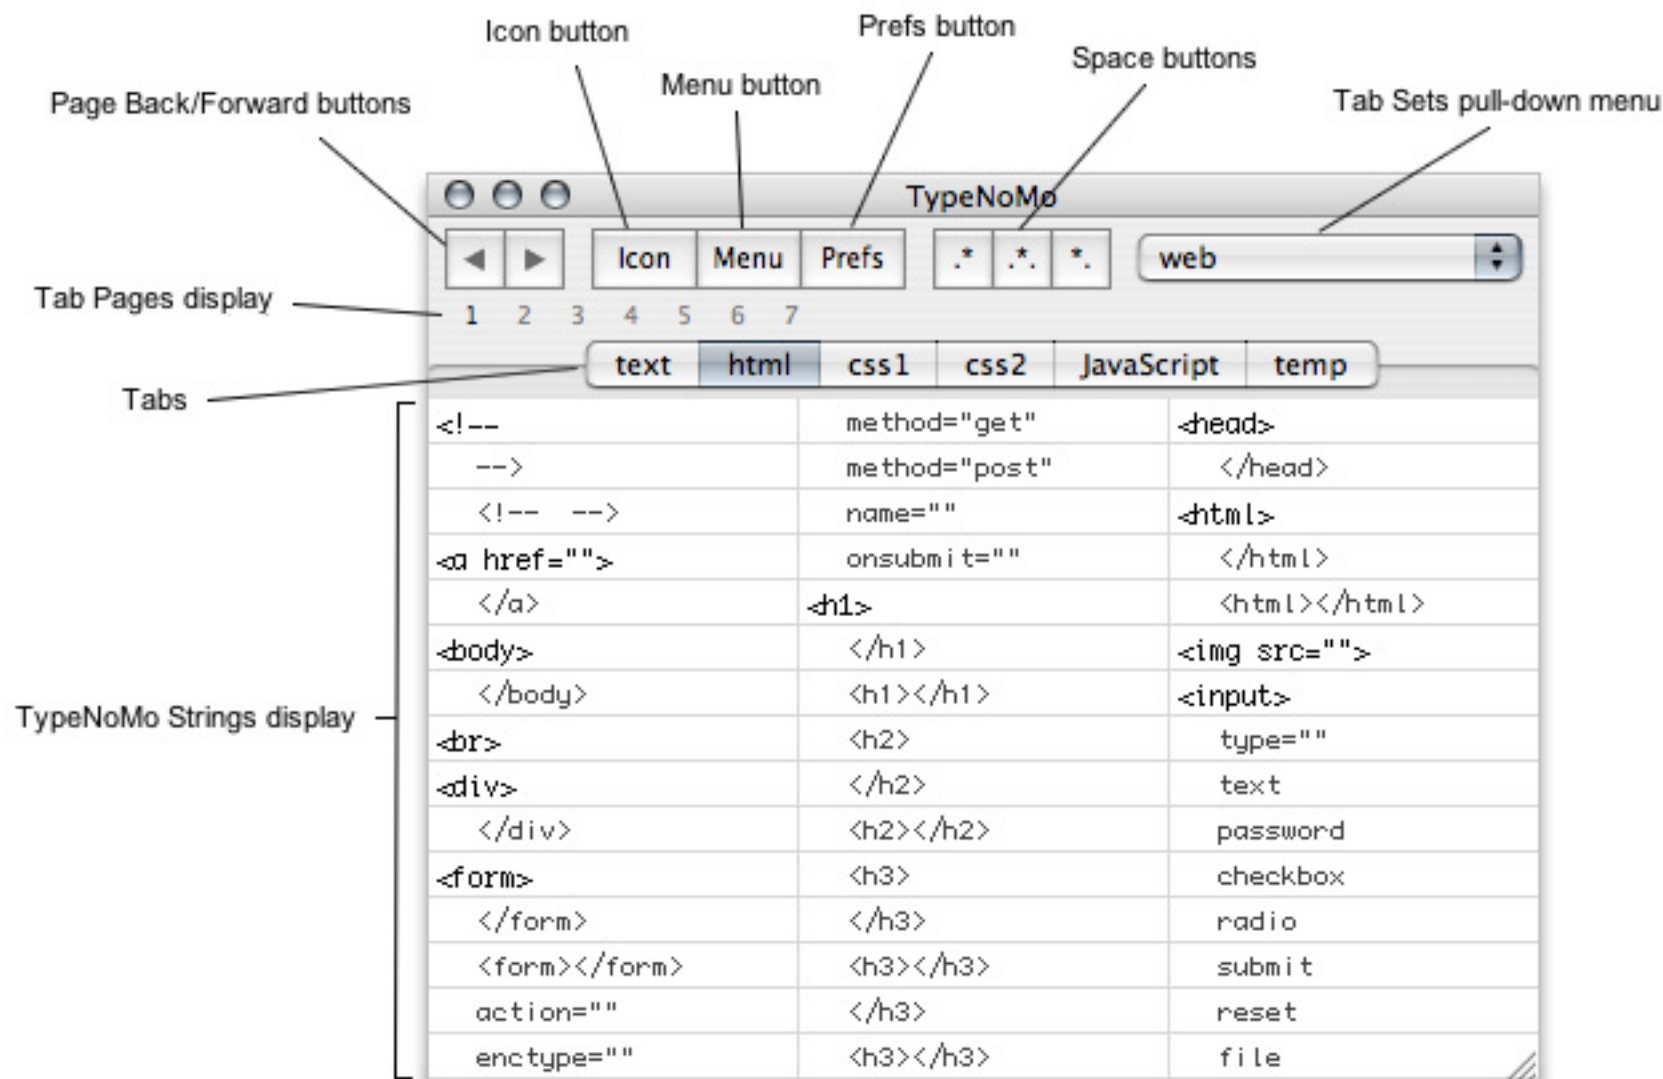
Icon button

Prefs button

Space buttons

Menu button

Tab Sets pull-down menu

Page Back/Forward buttons

TypeNoMo

Icon Menu Prefs .* .*. *. web

Tab Pages display

1 2 3 4 5 6 7

Tabs

text html css1 css2 JavaScript temp

TypeNoMo Strings display

| | | |
|---|---|---|
| <!-- | method="get" | <head> |
| --> | method="post" | </head> |
| <!-- --> | name="" | <html> |
| <a href=""> | onsubmit="" | </html> |
| </a> | <h1> | <html></html> |
| <body> | </h1> | <img src=""> |
| </body> | <h1></h1> | <input> |
| <br> | <h2> | type="" |
| <div> | </h2> | text |
| </div> | <h2></h2> | password |
| <form> | <h3> | checkbox |
| </form> | </h3> | radio |
| <form></form> | <h3></h3> | submit |
| action="" | </h3> | reset |
| enctype="" | <h3></h3> | file |